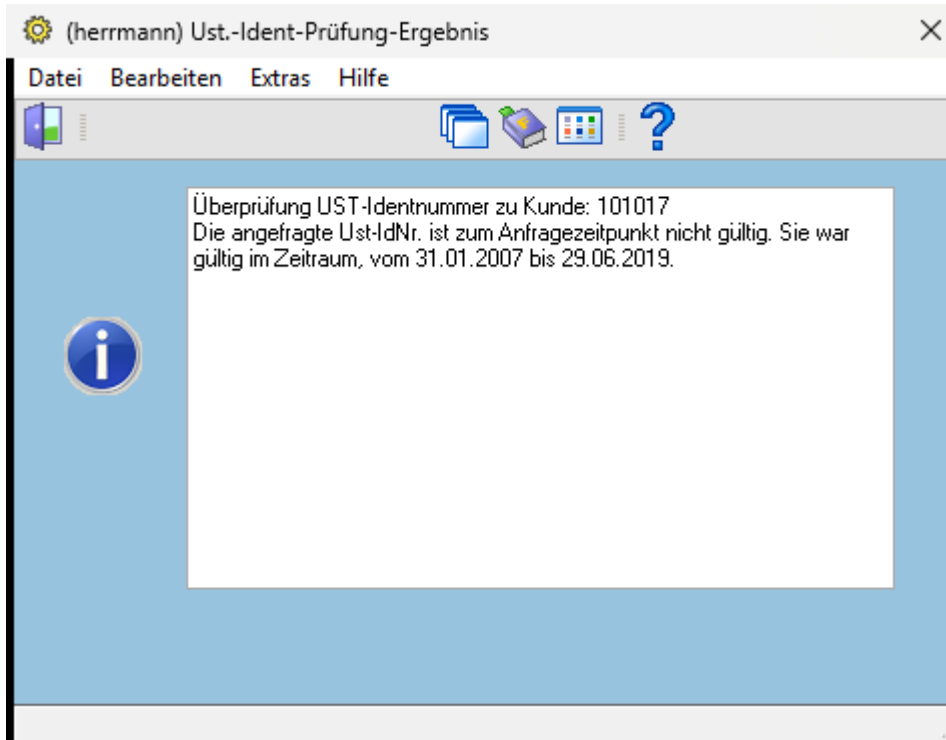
(herrmann) Ust.-Ident-Prüfung-Ergebnis

Datei Bearbeiten Extras Hilfe

?

Überprüfung UST-Identnummer zu Kunde: 101017
Die angefragte Ust-IdNr. ist zum Anfragezeitpunkt nicht gültig. Sie war gültig im Zeitraum, vom 31.01.2007 bis 29.06.2019.